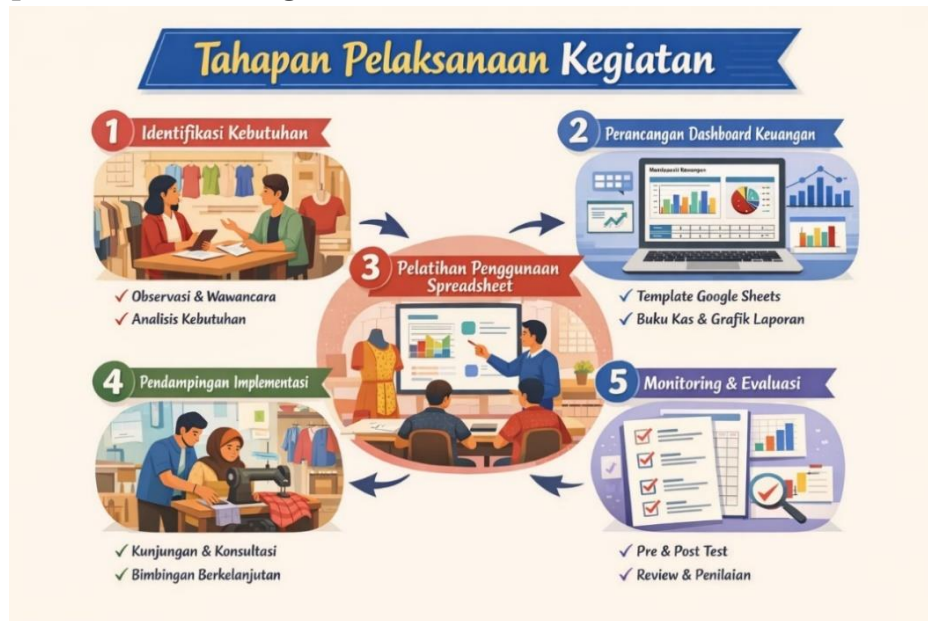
Tahapan Pelaksanaan Kegiatan

1 Identifikasi Kebutuhan

✓ Observasi & Wawancara
✓ Analisis Kebutuhan

2 Perancangan Dashboard Keuangan

Manajemen Keuangan

✓ Template Google Sheets
✓ Buku Kas & Grafik Laporan

3 Pelatihan Penggunaan Spreadsheet

4 Pendampingan Implementasi

✓ Kunjungan & Konsultasi
✓ Bimbingan Berkelanjutan

5 Monitoring & Evaluasi

✓ Pre & Post Test
✓ Review & Penilaian